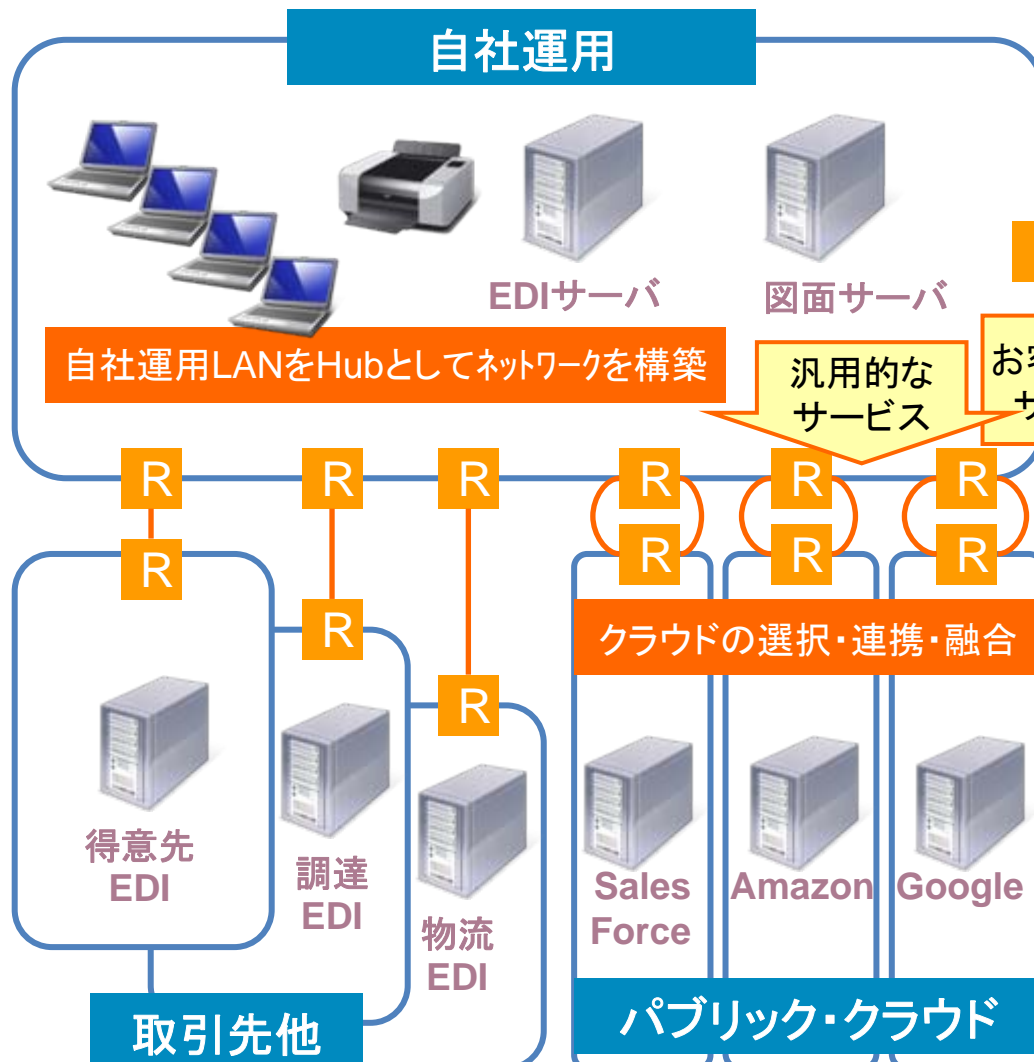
自社運用

EDIサーバ

図面サーバ

自社運用LANをHubとしてネットワークを構築

汎用的なサービス

お客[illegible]
サ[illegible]

R R R R R R
R R R R
R
R

クラウドの選択・連携・融合

得意先EDI

調達EDI

物流EDI

Sales Force

Amazon

Google

取引先他

パブリック・クラウド